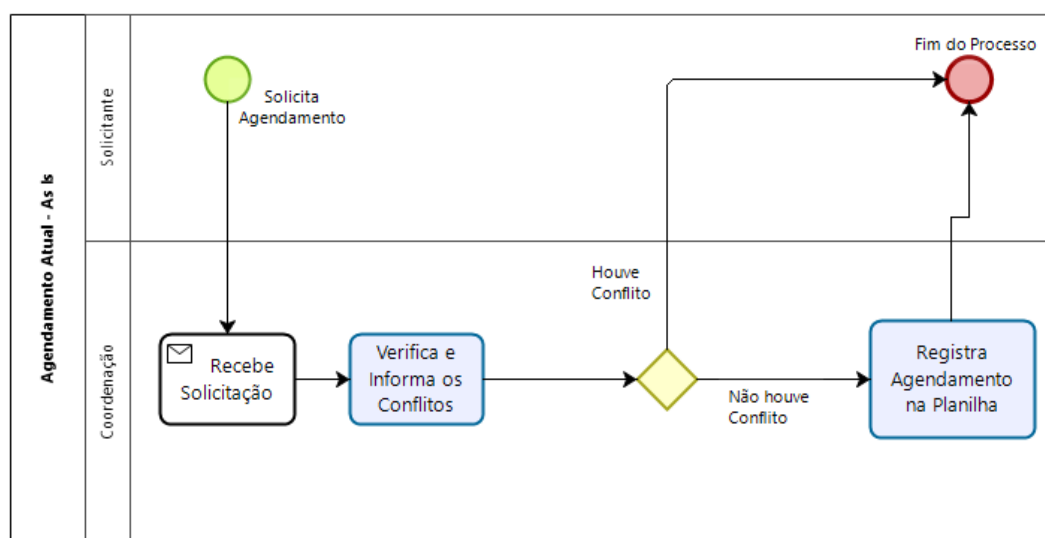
Agendamento Atual - As Is

Solicitante

Coordenação

Solicita Agendamento

Fim do Processo

Recebe Solicitação

Verifica e Informa os Conflitos

Houve Conflito

Não houve Conflito

Registra Agendamento na Planilha